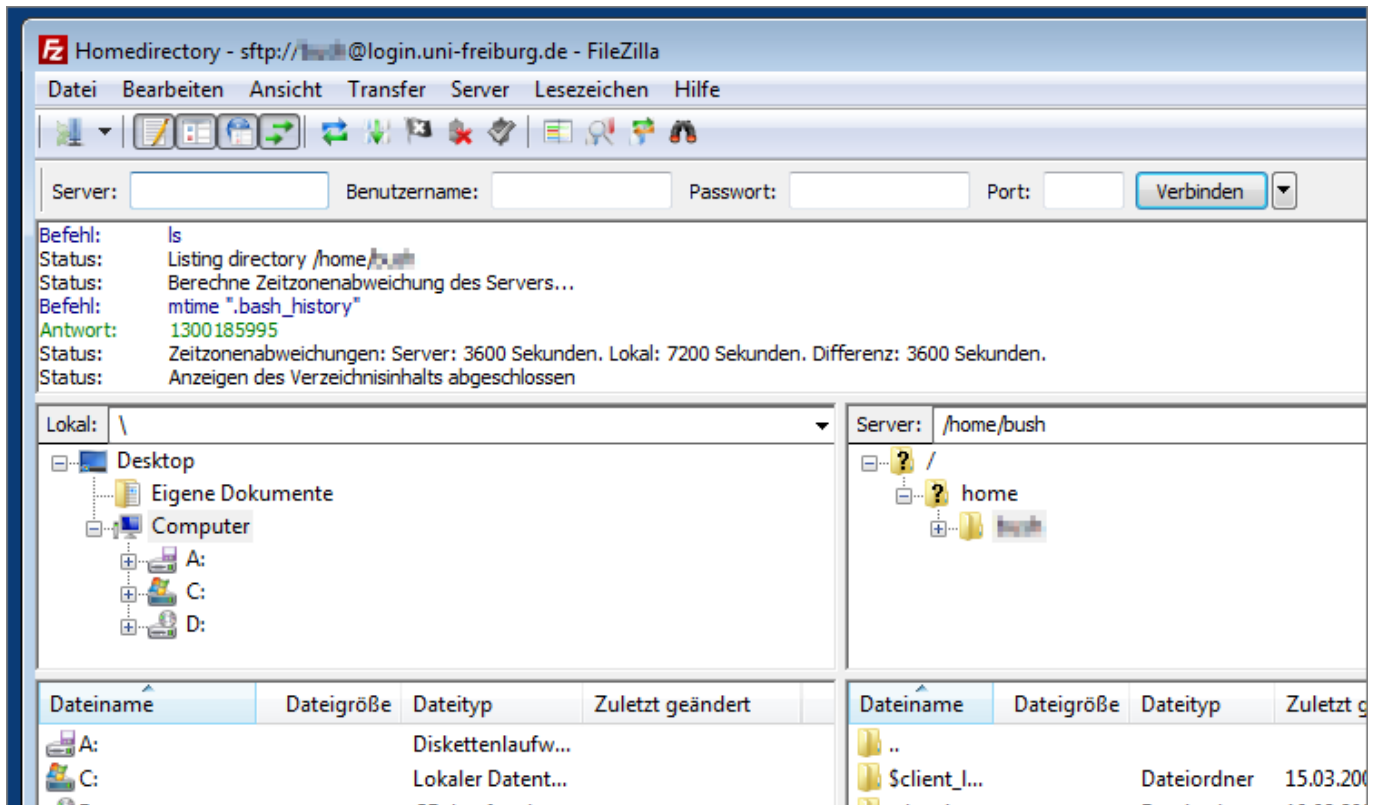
Homedirectory - sftp://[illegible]@login.uni-freiburg.de - FileZilla

Datei Bearbeiten Ansicht Transfer Server Lesezeichen Hilfe

Server: Benutzername: Passwort: Port: Verbinden

Befehl: ls
Status: Listing directory /home/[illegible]
Status: Berechne Zeitzonenabweichung des Servers...
Befehl: mtime ".bash_history"
Antwort: 1300185995
Status: Zeitzonenabweichungen: Server: 3600 Sekunden. Lokal: 7200 Sekunden. Differenz: 3600 Sekunden.
Status: Anzeigen des Verzeichnisinhalts abgeschlossen

Lokal: \

Desktop
Eigene Dokumente
Computer
A:
C:
D:

Server: /home/bush

/
home
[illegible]

| Dateiname | Dateigröße | Dateityp | Zuletzt geändert |
|---|---|---|---|
| A: | | Diskettenlaufw... | |
| C: | | Lokaler Datent... | |

| Dateiname | Dateigröße | Dateityp | Zuletzt g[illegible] |
|---|---|---|---|
| .. | | | |
| $client_I... | | Dateiordner | 15.03.20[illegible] |